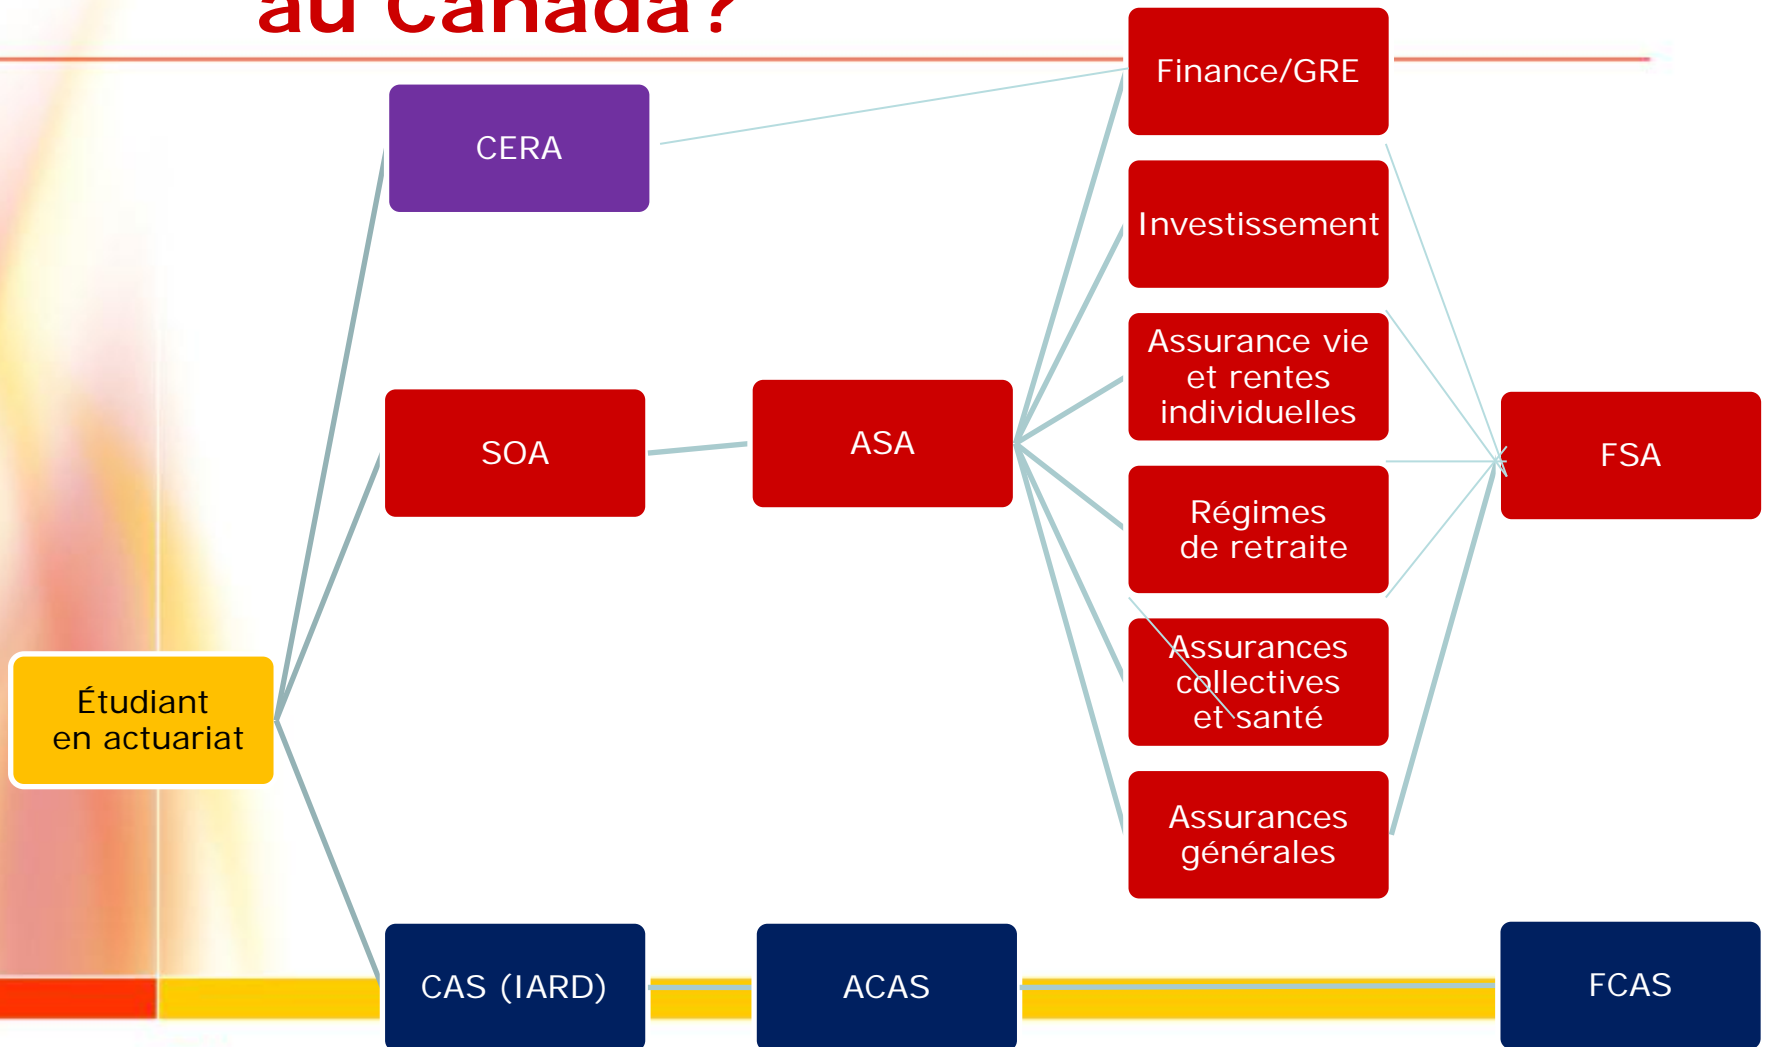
au Canada?

CERA

Finance/GRE

Investissement

Assurance vie et rentes individuelles

SOA

ASA

FSA

Régimes de retraite

Assurances collectives et santé

Étudiant en actuariat

Assurances générales

CAS (IARD)

ACAS

FCAS